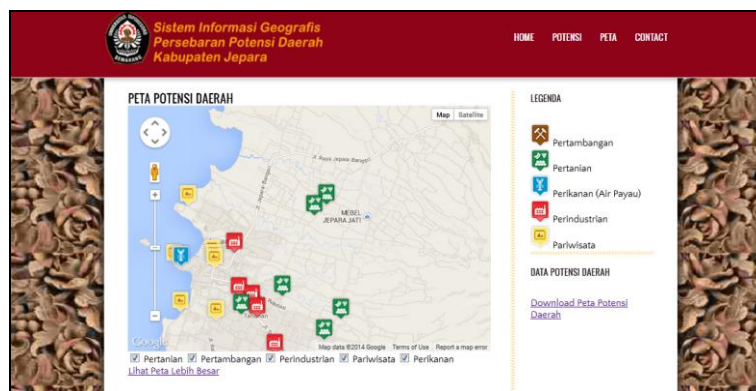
Sistem Informasi Geografis
Persebaran Potensi Daerah
Kabupaten Jepara

SEMARANG

HOME POTENSI PETA CONTACT

PETA POTENSI DAERAH

Map Satellite

Jl. Raya Jepara Bangsri

Jl. Jepara Bangsri

MEBEL JEPARA JATI

Google

Map data ©2014 Google Terms of Use Report a map error

☑ Pertanian ☑ Pertambangan ☑ Perindustrian ☑ Pariwisata ☑ Perikanan

Lihat Peta Lebih Besar

LEGENDA

Pertambangan

Pertanian

Perikanan (Air Payau)

Perindustrian

Pariwisata

DATA POTENSI DAERAH

Download Peta Potensi Daerah